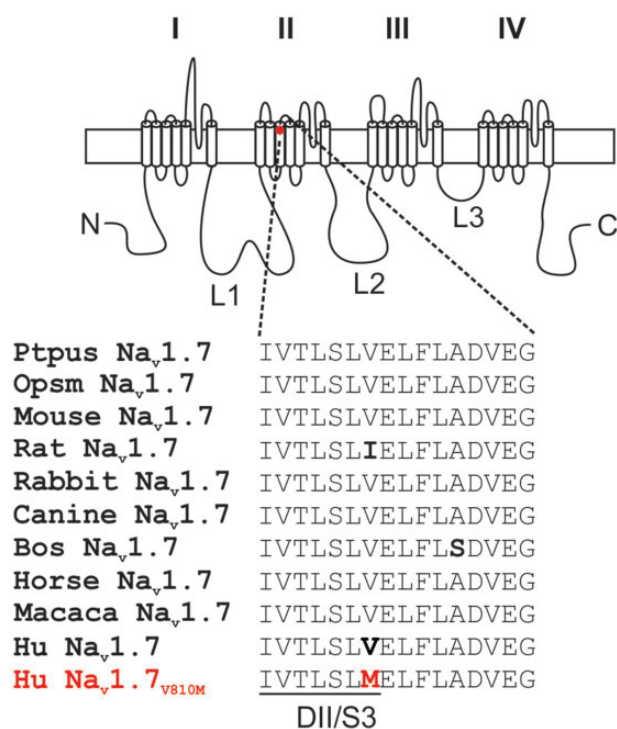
I II III IV

N

L1

L2

L3

C

| | |
|---|---|
| Ptpus $Na_v1.7$ | IVTLSLVELFLADVEG |
| Opsm $Na_v1.7$ | IVTLSLVELFLADVEG |
| Mouse $Na_v1.7$ | IVTLSLVELFLADVEG |
| Rat $Na_v1.7$ | IVTLSLIELFLADVEG |
| Rabbit $Na_v1.7$ | IVTLSLVELFLADVEG |
| Canine $Na_v1.7$ | IVTLSLVELFLADVEG |
| Bos $Na_v1.7$ | IVTLSLVELFLSDVEG |
| Horse $Na_v1.7$ | IVTLSLVELFLADVEG |
| Macaca $Na_v1.7$ | IVTLSLVELFLADVEG |
| Hu $Na_v1.7$ | IVTLSLVELFLADVEG |
| Hu $Na_v1.7_{V810M}$ | IVTLSLMELFLADVEG |

DII/S3